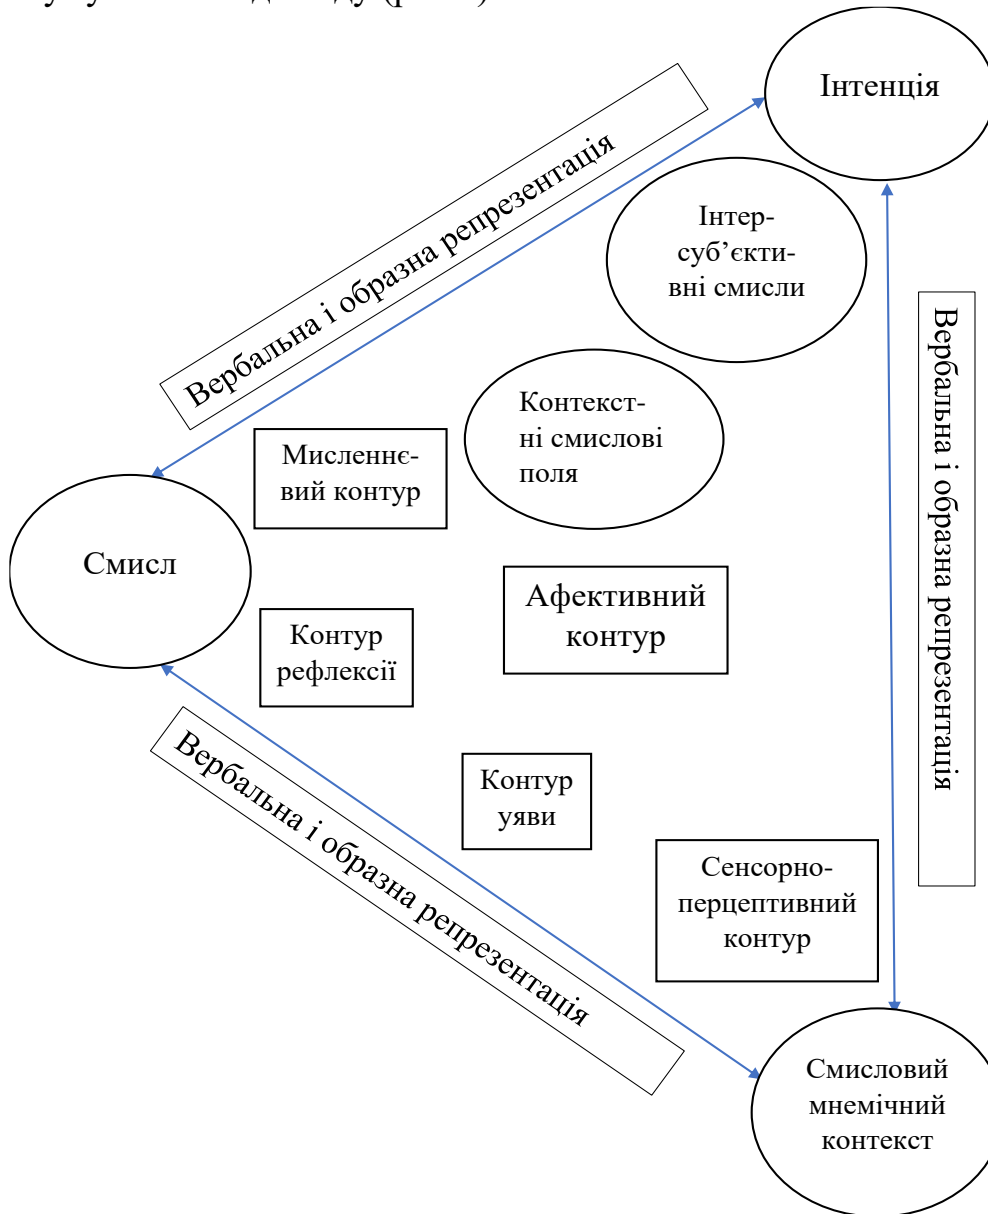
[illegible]

Інтенція

Вербальна і образна репрезентація

Інтер-суб'єкти-вні смисли

Вербальна і образна репрезентація

Контекст-ні смислові поля

Мисленнє-вий контур

Смисл

Афективний контур

Контур рефлексії

Вербальна і образна репрезентація

Контур уяви

Сенсорно-перцептивний контур

Смисловий мнемічний контекст